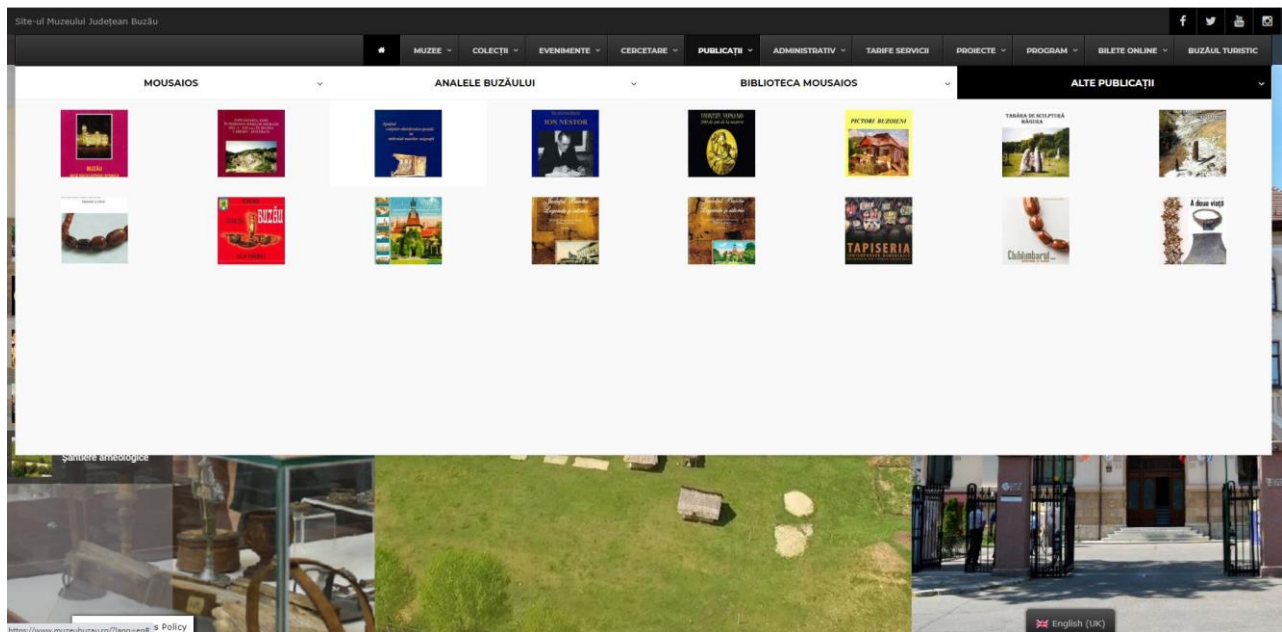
Site-ul Muzeului Județean Buzău

MUZEE COLECȚII EVENIMENTE CERCETARE PUBLICAȚII ADMINISTRATIV TARIFE SERVICII PROIECTE PROGRAM BILETE ONLINE BUZĂUL TURISTIC

MOUSAIOS
ANALELE BUZĂULUI
BIBLIOTECA MOUSAIOS
ALTE PUBLICAȚII

BUZĂU

ION NESTOR

PICTORI BUZOIENI

TABĂRA DE SCULPTURĂ MĂGURA

BUZĂU

TAPISERIA

Chihlimbarul

A doua viață

Șantiere arheologice

https://www.muzeubuzau.ro/?lang=en#
s Policy

English (UK)